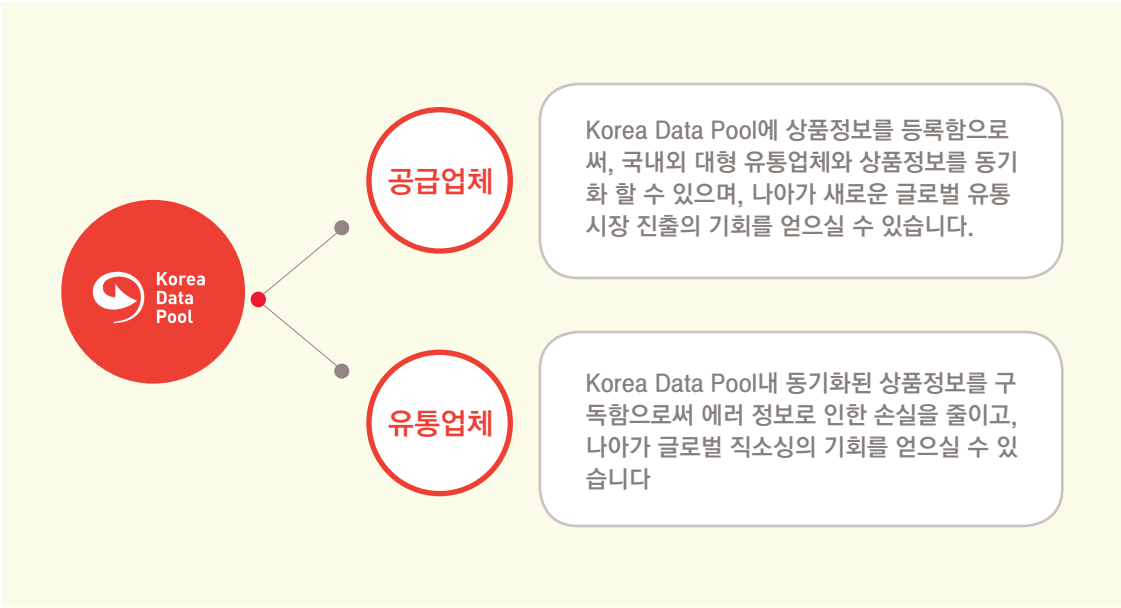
Korea Data Pool

공급업체

Korea Data Pool에 상품정보를 등록함으로써, 국내외 대형 유통업체와 상품정보를 동기화 할 수 있으며, 나아가 새로운 글로벌 유통 시장 진출의 기회를 얻으실 수 있습니다.

유통업체

Korea Data Pool내 동기화된 상품정보를 구독함으로써 에러 정보로 인한 손실을 줄이고, 나아가 글로벌 직소싱의 기회를 얻으실 수 있습니다